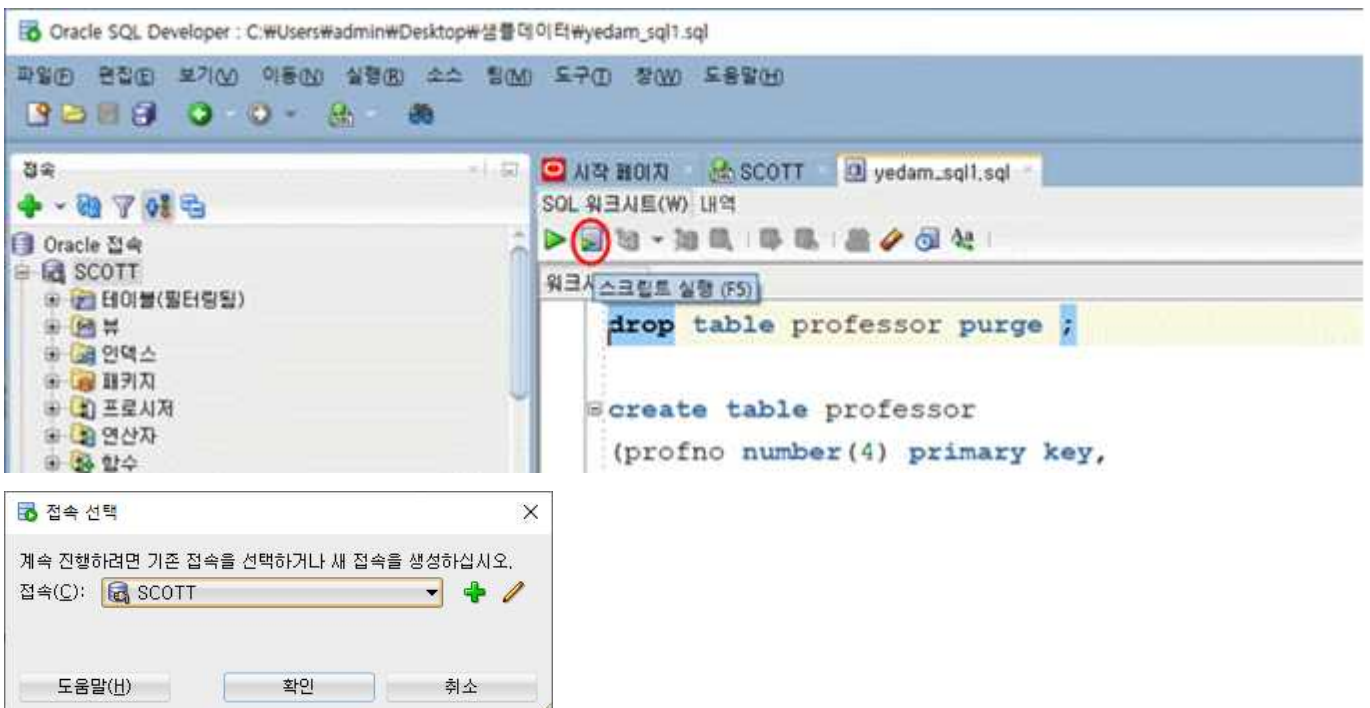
Oracle SQL Developer : C:₩Users₩admin₩Desktop₩샘플데이터₩yedam_sql1.sql

파일(F) 편집(E) 보기(V) 이동(N) 실행(R) 소스 팀(M) 도구(T) 창(W) 도움말(H)

접속

Oracle 접속
SCOTT
테이블(필터링됨)
뷰
인덱스
패키지
프로시저
연산자
함수

시작 페이지 SCOTT yedam_sql1.sql

SQL 워크시트(W) 내역

워크시 스크립트 실행 (F5)

drop table professor purge ;

create table professor
(profno number(4) primary key,

접속 선택

계속 진행하려면 기존 접속을 선택하거나 새 접속을 생성하십시오.
접속(C): SCOTT

도움말(H) 확인 취소